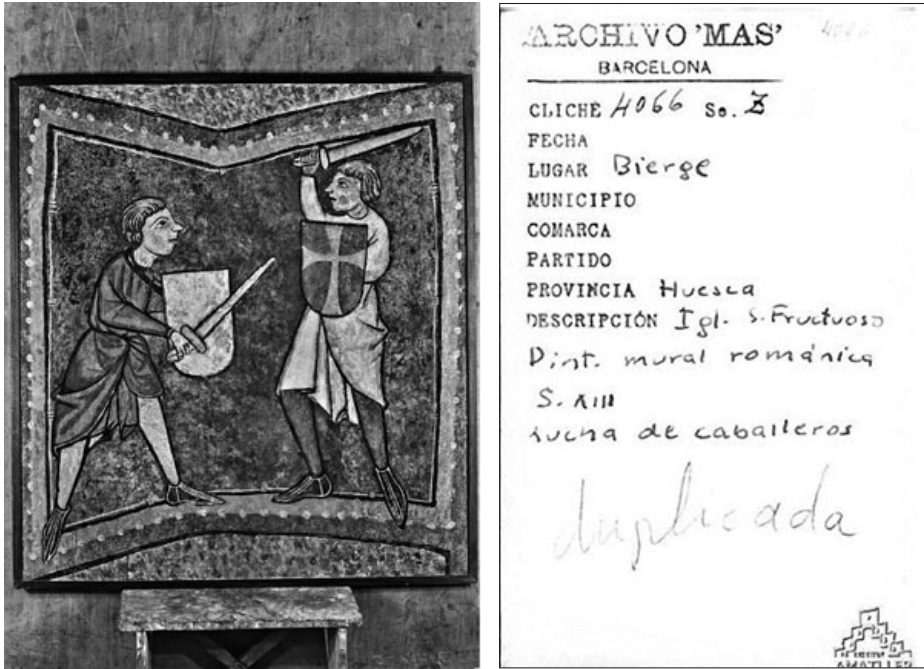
ARCHIVO 'MAS'
BARCELONA

4066

CLICHE 4066 So. Z
FECHA
LUGAR Bierge
MUNICIPIO
COMARCA
PARTIDO
PROVINCIA Huesca
DESCRIPCIÓN Igl. S. Fructuoso
Pint. mural románica
S. XIII
Lucha de caballeros

duplicada

AMATLLER